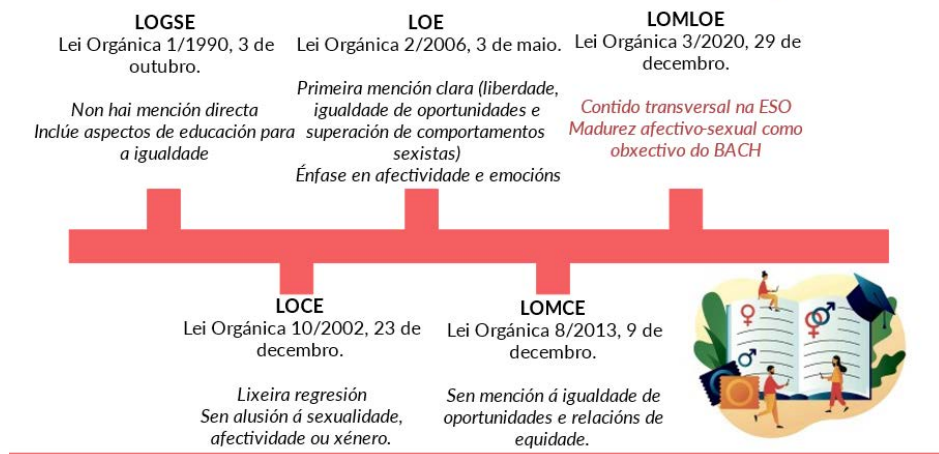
LOGSE
Lei Orgánica 1/1990, 3 de outubro.

Non hai mención directa
Inclúe aspectos de educación para a igualdade

LOE
Lei Orgánica 2/2006, 3 de maio.

Primeira mención clara (liberdade, igualdade de oportunidades e superación de comportamentos sexistas)
Énfase en afectividade e emocións

LOMLOE
Lei Orgánica 3/2020, 29 de decembro.

Contido transversal na ESO
Madurez afectivo-sexual como obxectivo do BACH

LOCE
Lei Orgánica 10/2002, 23 de decembro.

Lixeira regresión
Sen alusión á sexualidade, afectividade ou xénero.

LOMCE
Lei Orgánica 8/2013, 9 de decembro.

Sen mención á igualdade de oportunidades e relacións de equidade.